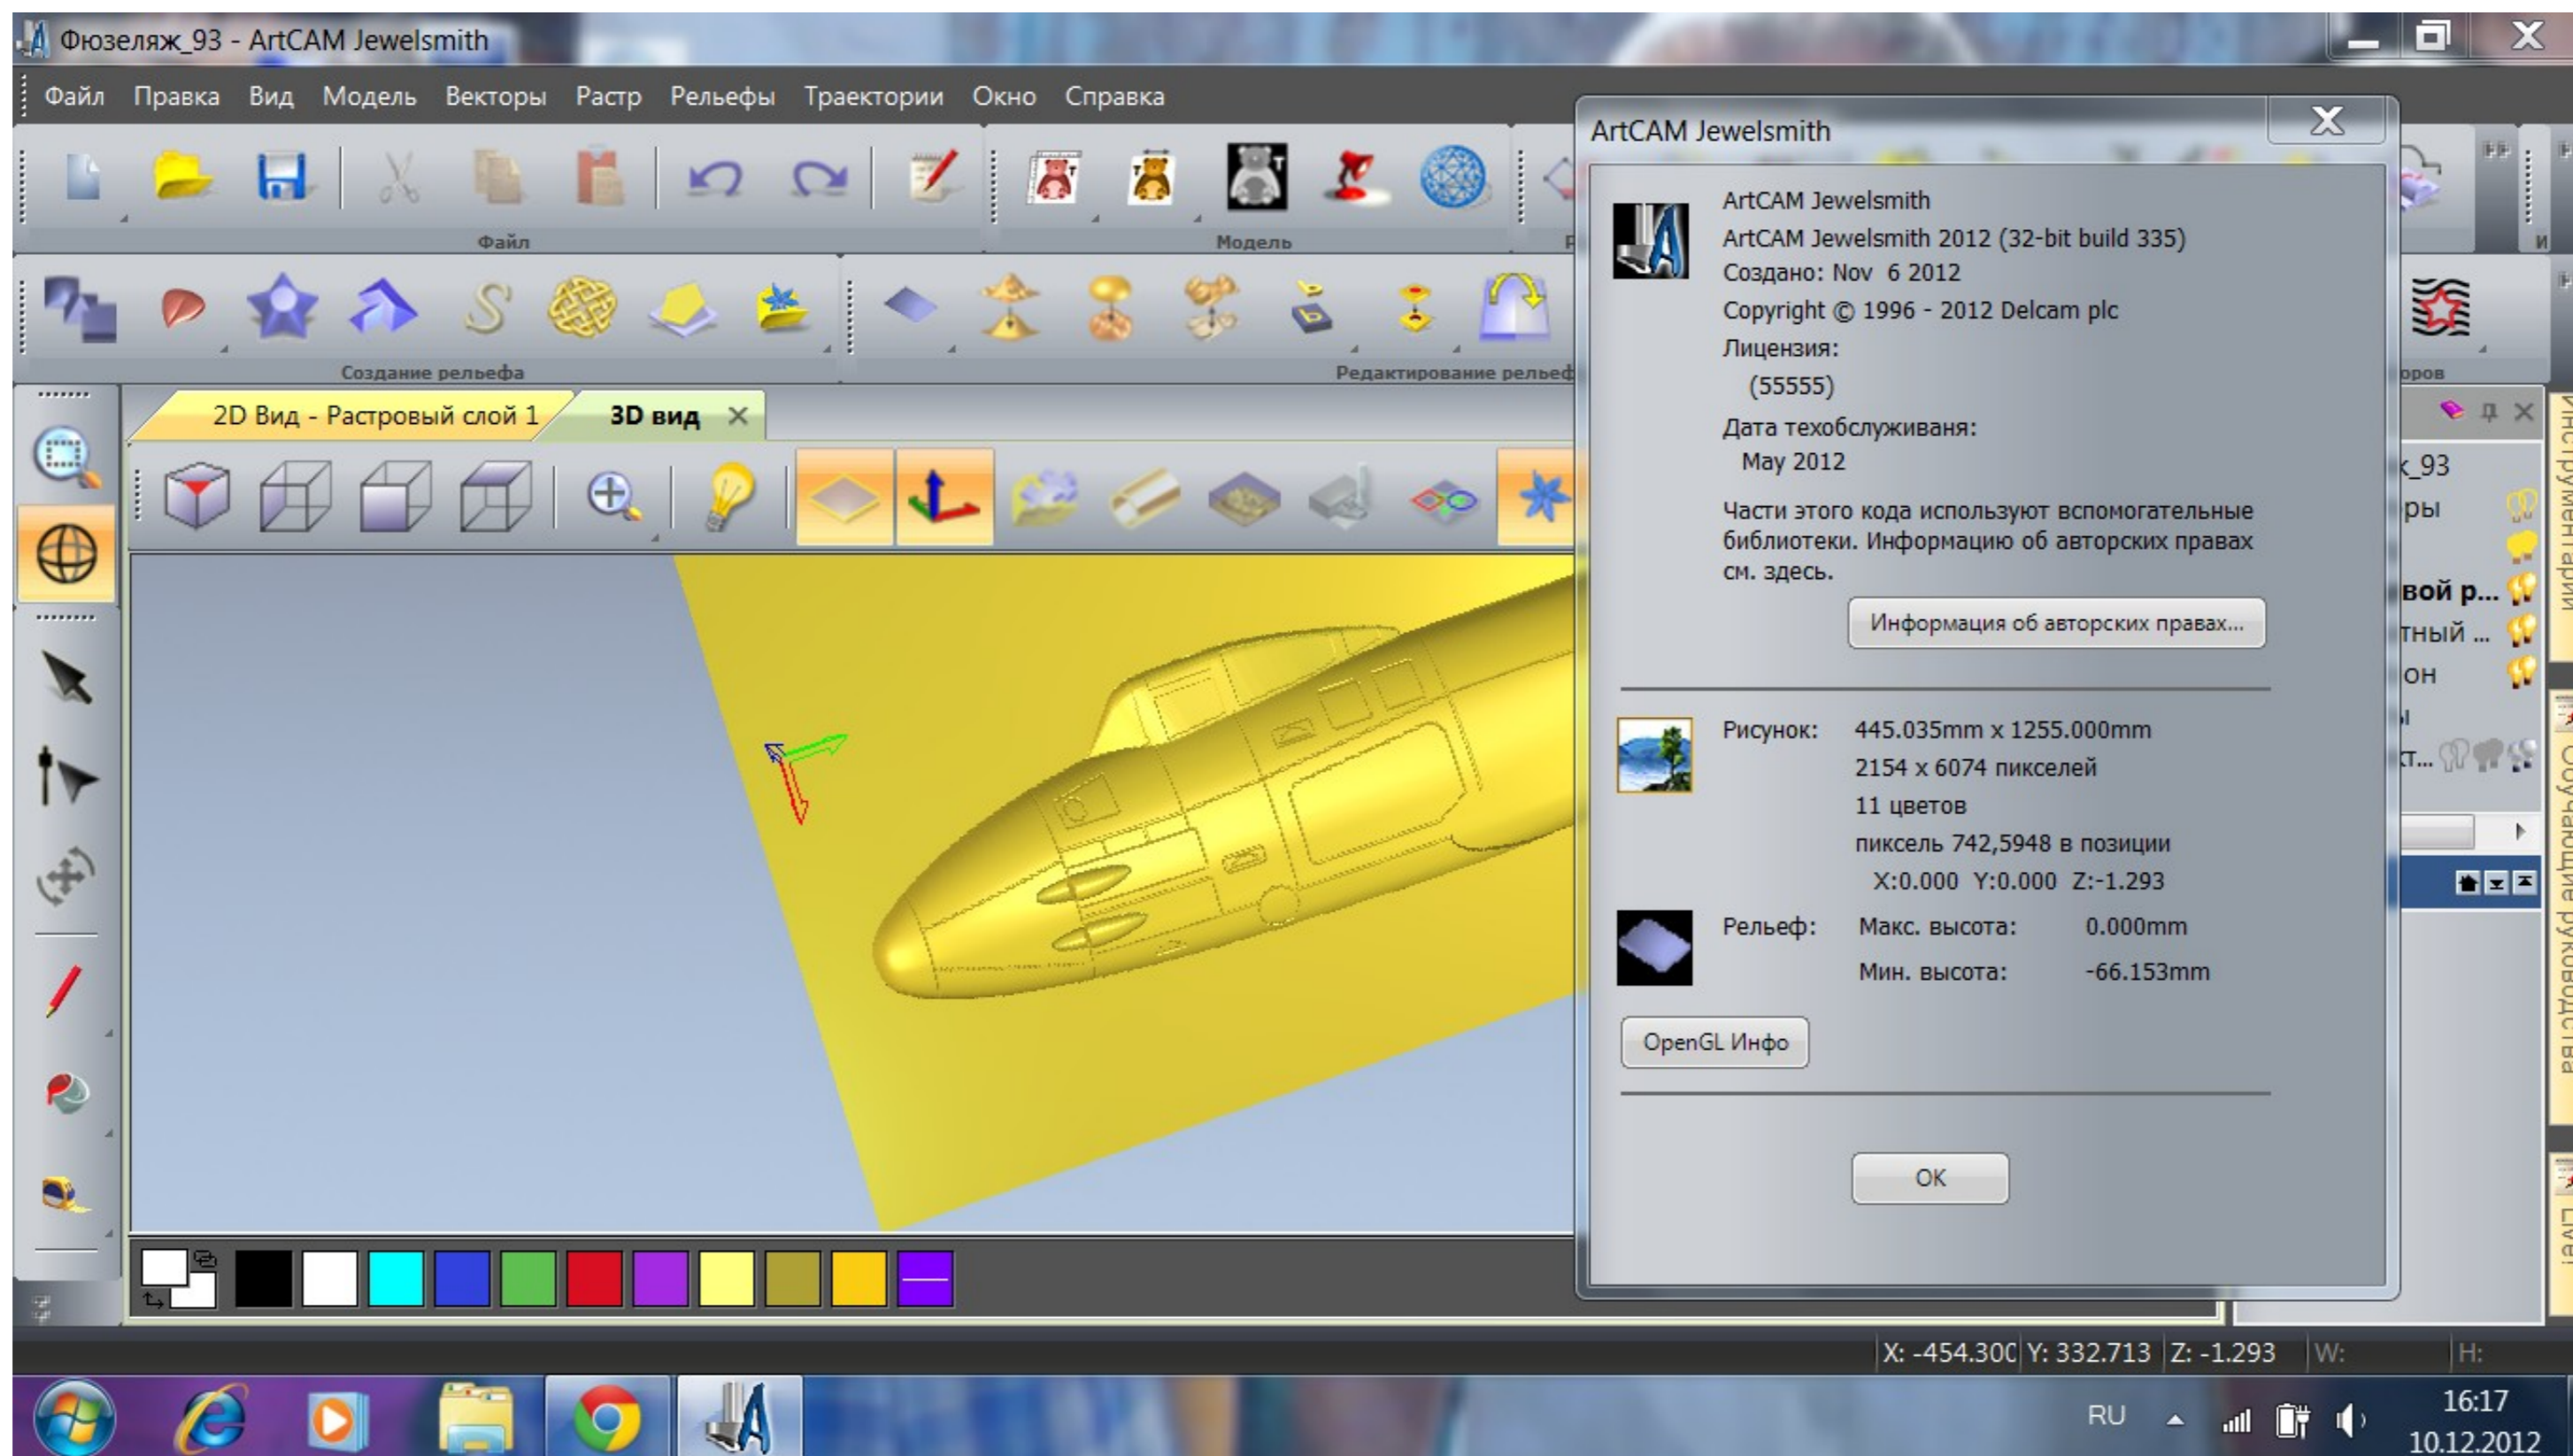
Фюзеляж_93 - ArtCAM Jewelsmith

Файл Правка Вид Модель Векторы Растр Рельефы Траектории Окно Справка

Файл
Модель
Создание рельефа
Редактирование рельеф
ров

2D Вид - Растровый слой 1
3D вид

ArtCAM Jewelsmith

ArtCAM Jewelsmith
ArtCAM Jewelsmith 2012 (32-bit build 335)
Создано: Nov 6 2012
Copyright © 1996 - 2012 Delcam plc
Лицензия:
(55555)
Дата техобслуживаня:
May 2012

Части этого кода используют вспомогательные библиотеки. Информацию об авторских правах см. здесь.

Информация об авторских правах...

Рисунок: 445.035mm x 1255.000mm
2154 x 6074 пикселей
11 цветов
пиксель 742,5948 в позиции
X:0.000 Y:0.000 Z:-1.293

Рельеф: Макс. высота: 0.000mm
Мин. высота: -66.153mm

OpenGL Инфо

OK

к_93
ры
вой р...
тный ...
он
ы
кт...

Инструменты
Обучающие руководства

X: -454.300 Y: 332.713 Z: -1.293 W: H:

RU
16:17
10.12.2012